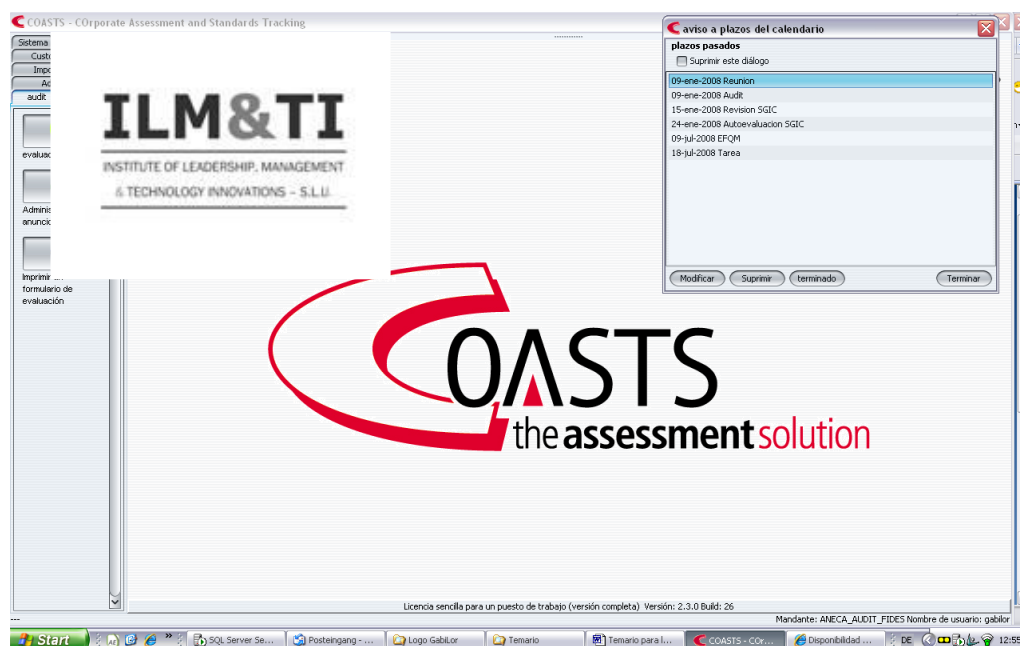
COASTS - COrporate Assessment and Standards Tracking

Sistema
Cust
Imp
Ac
audit

evaluac

Adminis
anuncio

Imprimir
formulario de
evaluación

ILM&TI
INSTITUTE OF LEADERSHIP, MANAGEMENT
& TECHNOLOGY INNOVATIONS – S.L.U.

aviso a plazos del calendario
plazos pasados
Suprimir este diálogo
09-ene-2008 Reunion
09-ene-2008 Audit
15-ene-2008 Revision SGIC
24-ene-2008 Autoevaluacion SGIC
09-jul-2008 EFQM
18-jul-2008 Tarea

Modificar
Suprimir
terminado
Terminar

COASTS
the assessment solution

Licencia sencilla para un puesto de trabajo (versión completa) Versión: 2.3.0 Build: 26
Mandante: ANECA_AUDIT_FIDES Nombre de usuario: gabilor

Start
SQL Server Se...
Posteingang - ...
Logo GabiLor
Temario
Temario para l...
COASTS - COr...
Disponibilidad ...
DE
12:55